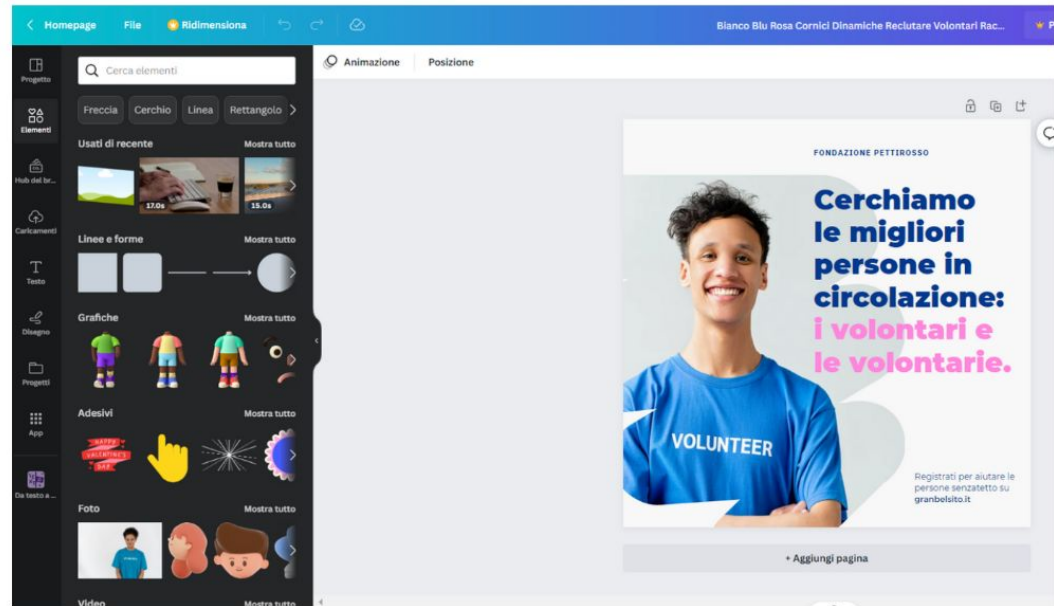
Homepage File Ridimensiona

Bianco Blu Rosa Cornici Dinamiche Reclutare Volontari Rac...

Progetto
Elementi
Hub del br...
Caricamenti
Testo
Disegno
Progetti
App
Da testo a ...

Cerca elementi

Freccia Cerchio Linea Rettangolo

Usati di recente Mostra tutto

17.0s 15.0s

Linee e forme Mostra tutto

Grafiche Mostra tutto

Adesivi Mostra tutto

HAPPY VALENTINE'S DAY

Foto Mostra tutto

Video Mostra tutto

Animazione Posizione

FONDAZIONE PETTIROSSO

Cerchiamo le migliori persone in circolazione: i volontari e le volontarie.

VOLUNTEER

Registrati per aiutare le persone senzatetto su granbelsito.it

+ Aggiungi pagina